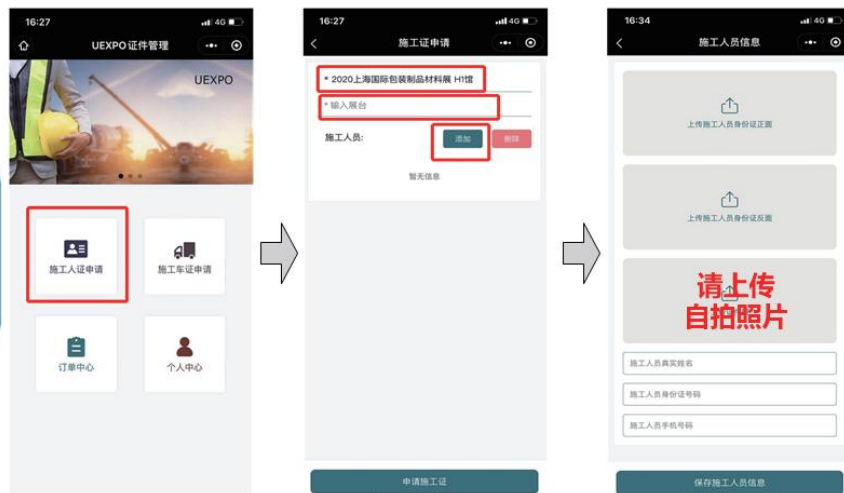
16:27 4G

UEXPO证件管理

UEXPO

施工人证申请

施工车证申请

订单中心

个人中心

16:27 4G

施工证申请

* 2020上海国际包装制品材料展 H1馆

* 输入展台

施工人员:

添加

删除

暂无信息

申请施工证

16:34 4G

施工人员信息

上传施工人员身份证正面

上传施工人员身份证反面

请上传自拍照片

施工人员真实姓名

施工人员身份证号码

施工人员手机号码

保存施工人员信息